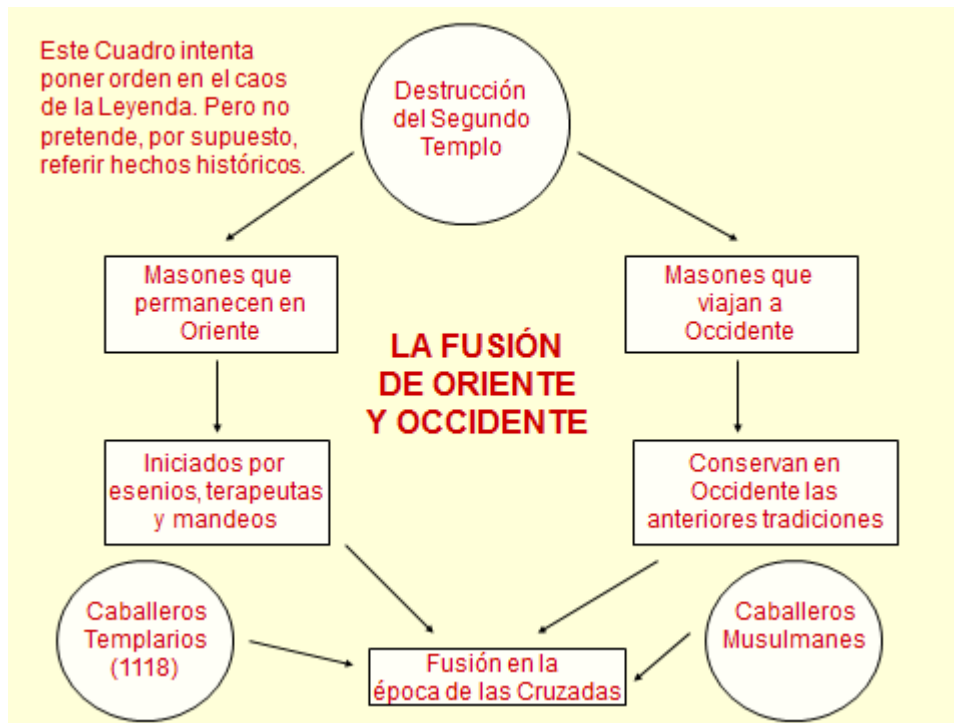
Este Cuadro intenta poner orden en el caos de la Leyenda. Pero no pretende, por supuesto, referir hechos históricos.

Destrucción del Segundo Templo

Masones que permanecen en Oriente

Masones que viajan a Occidente

LA FUSIÓN DE ORIENTE Y OCCIDENTE

Iniciados por esenios, terapeutas y mandeos

Conservan en Occidente las anteriores tradiciones

Caballeros Templarios (1118)

Caballeros Musulmanes

Fusión en la época de las Cruzadas